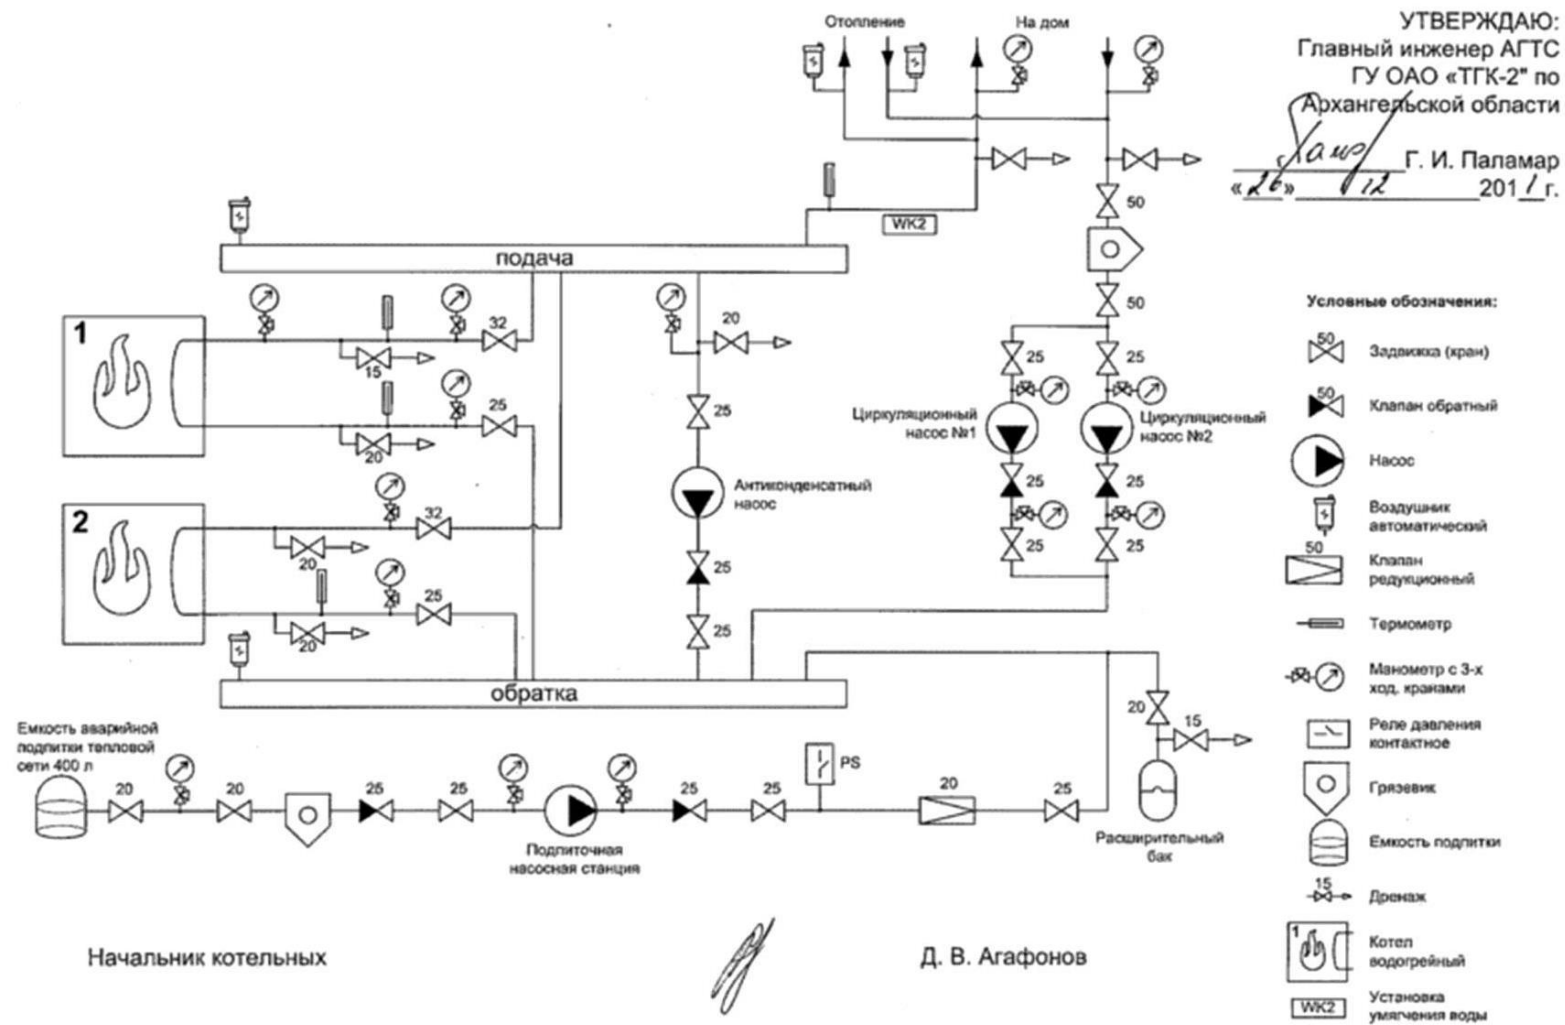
УТВЕРЖДАЮ:
Главный инженер АГТС
ГУ ОАО «ТГК-2" по
Архангельской области

Г. И. Паламар
«26» 12 2011 г.

Отопление
На дом

WK2
50
50
подача
1
32
15
25
20
20
25
Антиконденсатный насос
25
25
Циркуляционный насос №1
Циркуляционный насос №2
25
25
25
25
25
25
2
32
20
25
20
обратка
20
15
Емкость аварийной подпитки тепловой сети 400 л
20
20
25
25
Подпиточная насосная станция
25
25
PS
20
25
Расширительный бак

Условные обозначения:
50
Задвижка (кран)
50
Клапан обратный
Насос
Воздушник автоматический
50
Клапан редукционный
Термометр
Манометр с 3-х ход. кранами
Реле давления контактное
Грязевик
Емкость подпитки
15
Дренаж
1
Котел водогрейный
WK2
Установка умягчения воды

Начальник котельных
Д. В. Агафонов